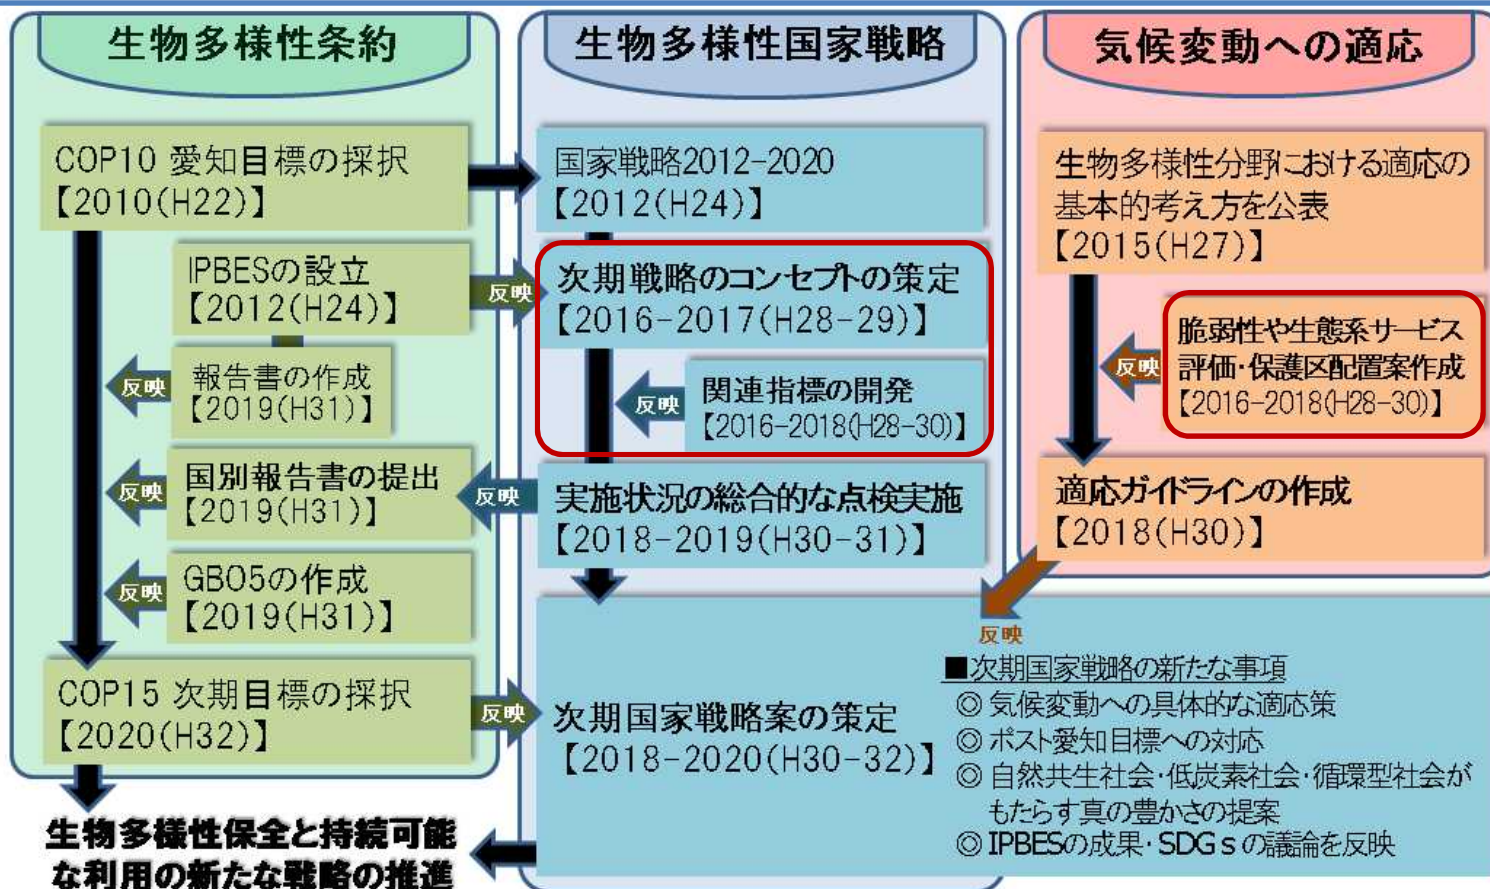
生物多様性条約

COP10 愛知目標の採択
【2010(H22)】

IPBESの設立
【2012(H24)】

反映

報告書の作成
【2019(H31)】

反映

国別報告書の提出
【2019(H31)】

反映

GBO5の作成
【2019(H31)】

COP15 次期目標の採択
【2020(H32)】

反映

生物多様性保全と持続可能な利用の新たな戦略の推進

生物多様性国家戦略

国家戦略2012-2020
【2012(H24)】

次期戦略のコンセプトの策定
【2016-2017(H28-29)】

反映

関連指標の開発
【2016-2018(H28-30)】

反映

実施状況の総合的な点検実施
【2018-2019(H30-31)】

次期国家戦略案の策定
【2018-2020(H30-32)】

気候変動への適応

生物多様性分野における適応の基本的考え方を公表
【2015(H27)】

反映

脆弱性や生態系サービス評価・保護区配置案作成
【2016-2018(H28-30)】

適応ガイドラインの作成
【2018(H30)】

反映

■次期国家戦略の新たな事項
◎ 気候変動への具体的な適応策
◎ ポスト愛知目標への対応
◎ 自然共生社会・低炭素社会・循環型社会がもたらす真の豊かさの提案
◎ IPBESの成果・SDGｓの議論を反映